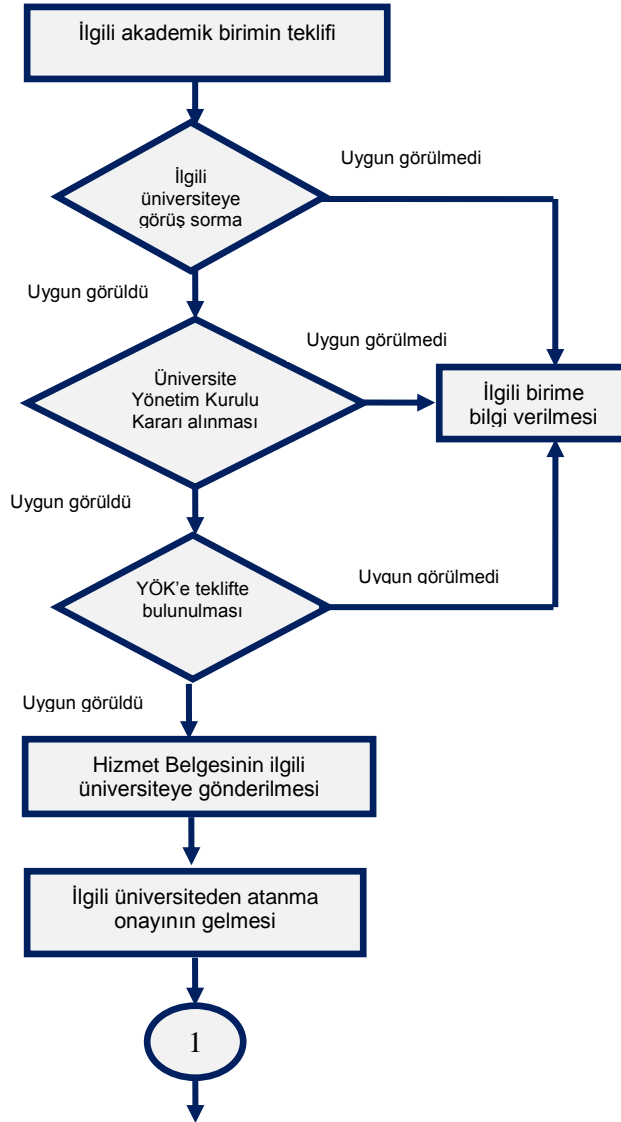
İlgili akademik birimin teklifi

İlgili üniversiteye görüş sorma

Uygun görülmedi

Uygun görüldü

Uygun görülmedi

Üniversite Yönetim Kurulu Kararı alınması

İlgili birime bilgi verilmesi

Uygun görüldü

YÖK'e teklifte bulunulması

Uygun görülmedi

Uygun görüldü

Hizmet Belgesinin ilgili üniversiteye gönderilmesi

İlgili üniversiteden atanma onayının gelmesi

1